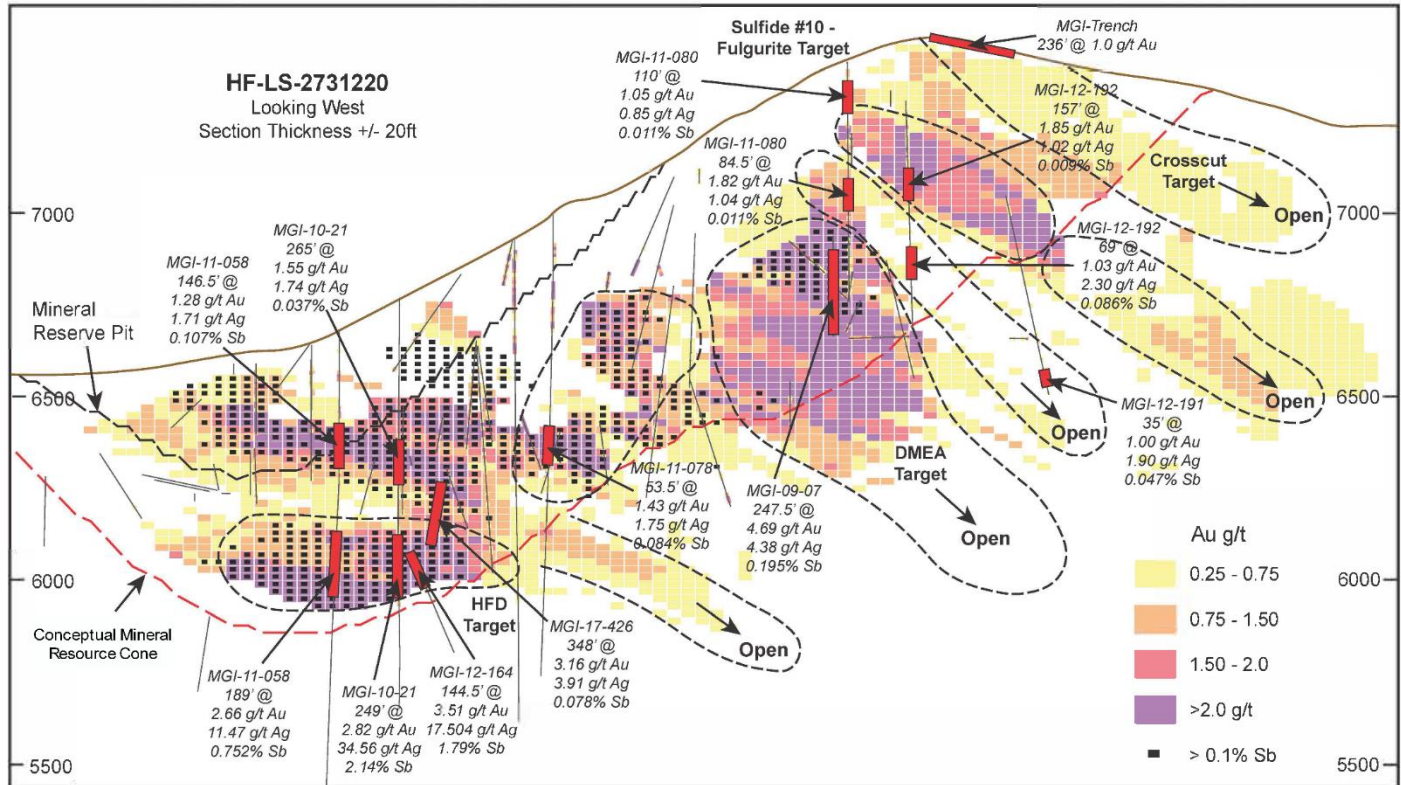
HF-LS-2731220
Looking West
Section Thickness +/- 20ft

Sulfide #10 - Fulgurite Target

MGI-Trench
236' @ 1.0 g/t Au

MGI-11-080
110' @
1.05 g/t Au
0.85 g/t Ag
0.011% Sb

MGI-12-192
157' @
1.85 g/t Au
1.02 g/t Ag
0.009% Sb

Crosscut Target

Open

MGI-11-080
84.5' @
1.82 g/t Au
1.04 g/t Ag
0.011% Sb

MGI-12-192
69' @
1.03 g/t Au
2.30 g/t Ag
0.086% Sb

MGI-10-21
265' @
1.55 g/t Au
1.74 g/t Ag
0.037% Sb

MGI-11-058
146.5' @
1.28 g/t Au
1.71 g/t Ag
0.107% Sb

Mineral Reserve Pit

7000
6500
6000
5500

Open

Open

MGI-12-191
35' @
1.00 g/t Au
1.90 g/t Ag
0.047% Sb

Open

MGI-11-078
53.5' @
1.43 g/t Au
1.75 g/t Ag
0.084% Sb

MGI-09-07
247.5' @
4.69 g/t Au
4.38 g/t Ag
0.195% Sb

DMEA Target

Open

Au g/t
0.25 - 0.75
0.75 - 1.50
1.50 - 2.0
>2.0 g/t
> 0.1% Sb

Conceptual Mineral Resource Cone

HFD Target

MGI-17-426
348' @
3.16 g/t Au
3.91 g/t Ag
0.078% Sb

Open

MGI-11-058
189' @
2.66 g/t Au
11.47 g/t Ag
0.752% Sb

MGI-10-21
249' @
2.82 g/t Au
34.56 g/t Ag
2.14% Sb

MGI-12-164
144.5' @
3.51 g/t Au
17.504 g/t Ag
1.79% Sb

7000
6500
6000
5500